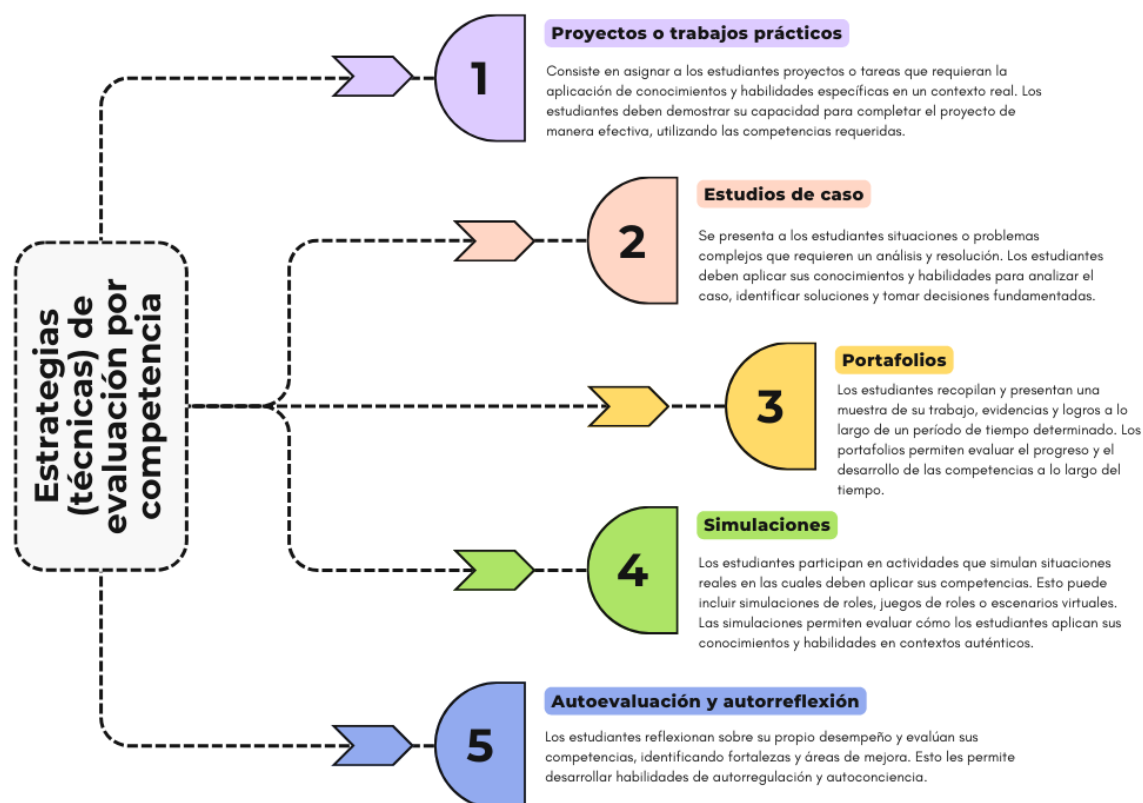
Estrategias (técnicas) de evaluación por competencia

1

Proyectos o trabajos prácticos

Consiste en asignar a los estudiantes proyectos o tareas que requieran la aplicación de conocimientos y habilidades específicas en un contexto real. Los estudiantes deben demostrar su capacidad para completar el proyecto de manera efectiva, utilizando las competencias requeridas.

2

Estudios de caso

Se presenta a los estudiantes situaciones o problemas complejos que requieren un análisis y resolución. Los estudiantes deben aplicar sus conocimientos y habilidades para analizar el caso, identificar soluciones y tomar decisiones fundamentadas.

3

Portafolios

Los estudiantes recopilan y presentan una muestra de su trabajo, evidencias y logros a lo largo de un período de tiempo determinado. Los portafolios permiten evaluar el progreso y el desarrollo de las competencias a lo largo del tiempo.

4

Simulaciones

Los estudiantes participan en actividades que simulan situaciones reales en las cuales deben aplicar sus competencias. Esto puede incluir simulaciones de roles, juegos de roles o escenarios virtuales. Las simulaciones permiten evaluar cómo los estudiantes aplican sus conocimientos y habilidades en contextos auténticos.

5

Autoevaluación y autorreflexión

Los estudiantes reflexionan sobre su propio desempeño y evalúan sus competencias, identificando fortalezas y áreas de mejora. Esto les permite desarrollar habilidades de autorregulación y autoconciencia.